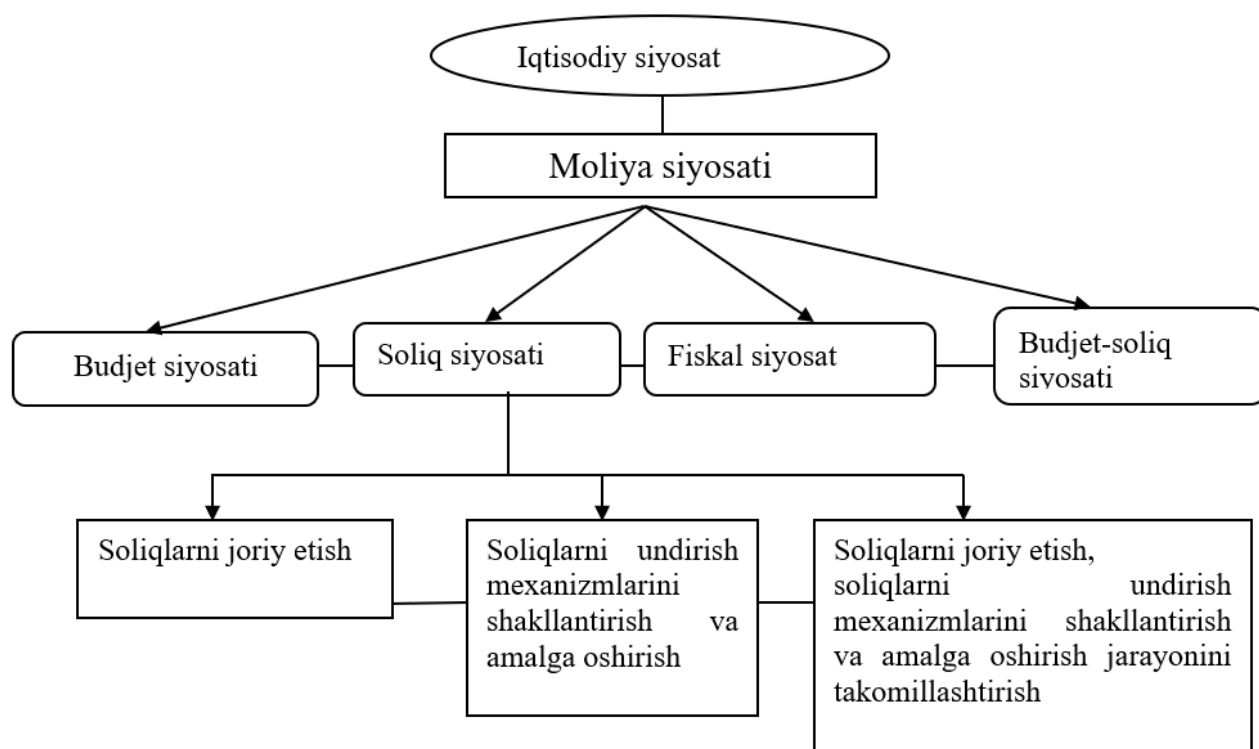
Iqtisodiy siyosat

Moliya siyosati

Budjet siyosati

Soliq siyosati

Fiskal siyosat

Budjet-soliq siyosati

Soliqlarni joriy etish

Soliqlarni undirish mexanizmlarini shakllantirish va amalga oshirish

Soliqlarni joriy etish, soliqlarni undirish mexanizmlarini shakllantirish va amalga oshirish jarayonini takomillashtirish